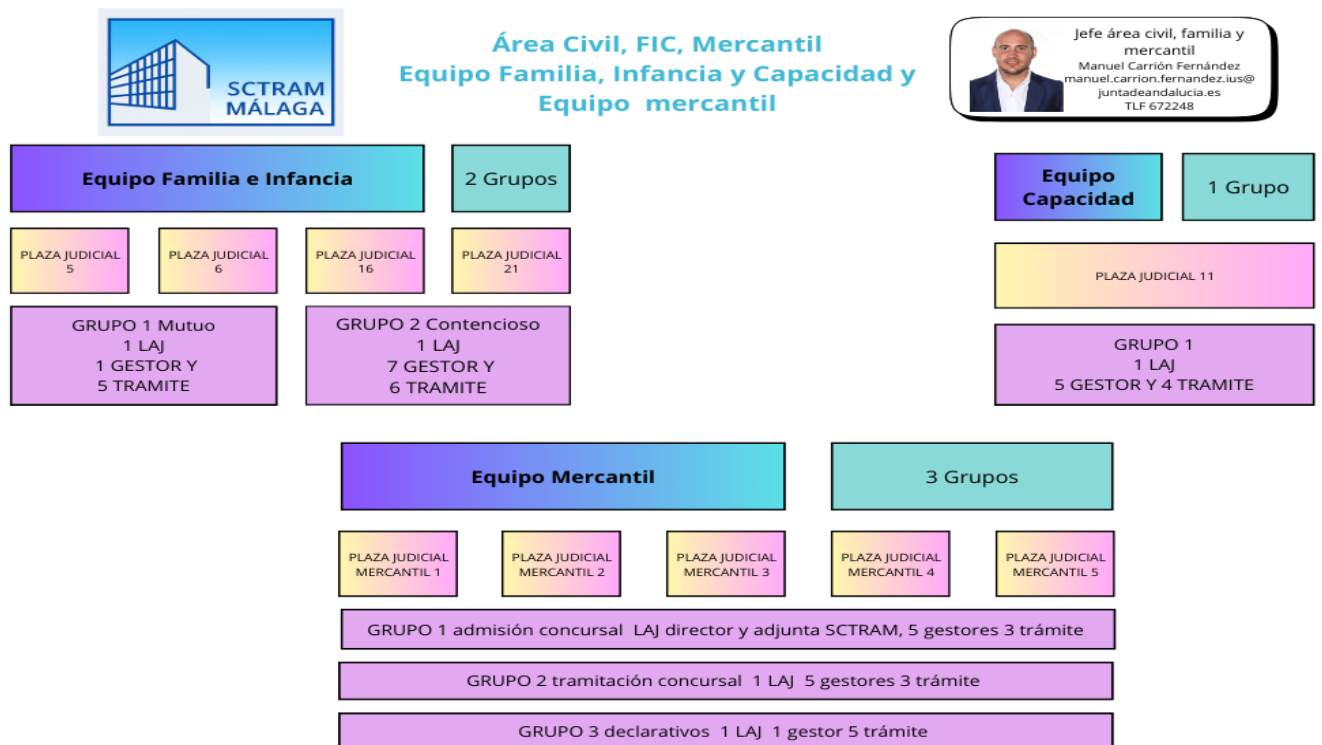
SCTRAM MÁLAGA

Área Civil, FIC, Mercantil
Equipo Familia, Infancia y Capacidad y Equipo mercantil

Jefe área civil, familia y mercantil
Manuel Carrión Fernández
manuel.carrion.fernandez.ius@juntadeandalucia.es
TLF 672248

Equipo Familia e Infancia

2 Grupos

PLAZA JUDICIAL 5

PLAZA JUDICIAL 6

PLAZA JUDICIAL 16

PLAZA JUDICIAL 21

GRUPO 1 Mutuo
1 LAJ
1 GESTOR Y
5 TRAMITE

GRUPO 2 Contencioso
1 LAJ
7 GESTOR Y
6 TRAMITE

Equipo Capacidad

1 Grupo

PLAZA JUDICIAL 11

GRUPO 1
1 LAJ
5 GESTOR Y 4 TRAMITE

Equipo Mercantil

3 Grupos

PLAZA JUDICIAL MERCANTIL 1

PLAZA JUDICIAL MERCANTIL 2

PLAZA JUDICIAL MERCANTIL 3

PLAZA JUDICIAL MERCANTIL 4

PLAZA JUDICIAL MERCANTIL 5

GRUPO 1 admisión concursal LAJ director y adjunta SCTRAM, 5 gestores 3 trámite

GRUPO 2 tramitación concursal 1 LAJ 5 gestores 3 trámite

GRUPO 3 declarativos 1 LAJ 1 gestor 5 trámite